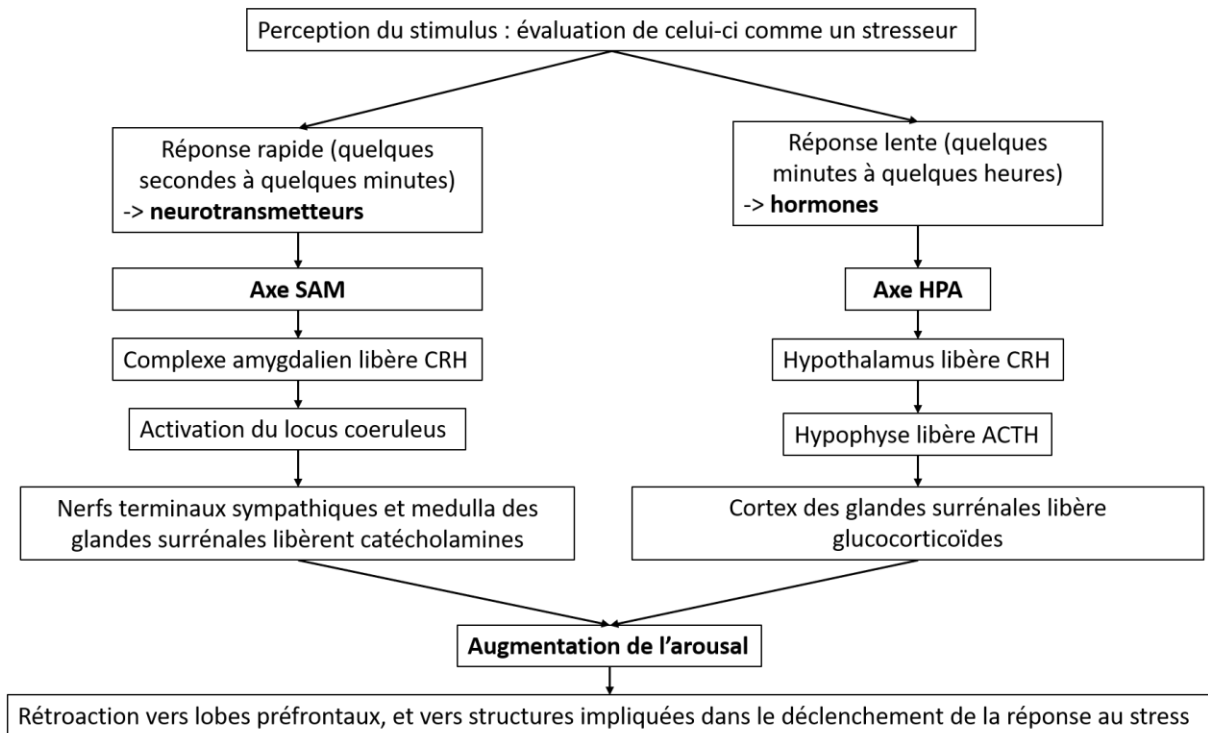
Perception du stimulus : évaluation de celui-ci comme un stresseur

Réponse rapide (quelques secondes à quelques minutes)
-> **neurotransmetteurs**

**Axe SAM**

Complexe amygdalien libère CRH

Activation du locus coeruleus

Nerfs terminaux sympathiques et medulla des glandes surrénales libèrent catécholamines

Réponse lente (quelques minutes à quelques heures)
-> **hormones**

**Axe HPA**

Hypothalamus libère CRH

Hypophyse libère ACTH

Cortex des glandes surrénales libère glucocorticoïdes

**Augmentation de l'arousal**

Rétroaction vers lobes préfrontaux, et vers structures impliquées dans le déclenchement de la réponse au stress